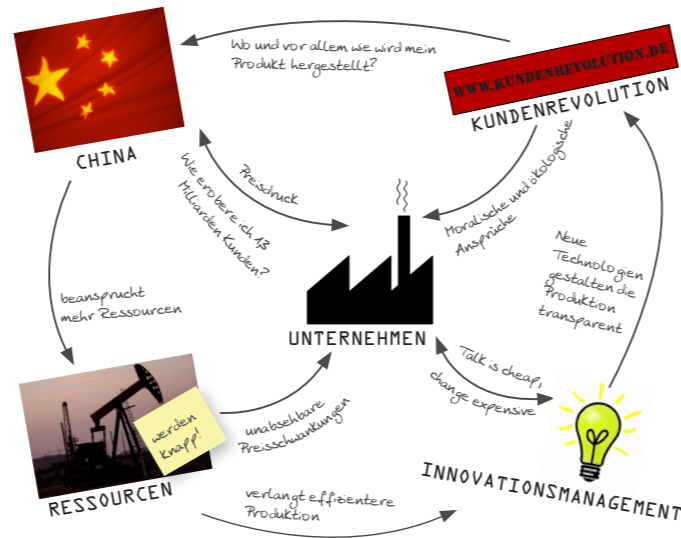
Wo und vor allem wie wird mein Produkt hergestellt?

WWW.KUNDENREVOLUTION.DE

KUNDENREVOLUTION

CHINA

Preisdruck

Wie erobere ich 1,3 Milliarden Kunden?

Moralische und ökologische Ansprüche

Neue Technologien gestalten die Produktion transparent

beansprucht mehr Ressourcen

UNTERNEHMEN

Talk is cheap, change expensive

werden knapp!

unabsehbare Preisschwankungen

RESSOURCEN

INNOVATIONSMANAGEMENT

verlangt effizientere Produktion